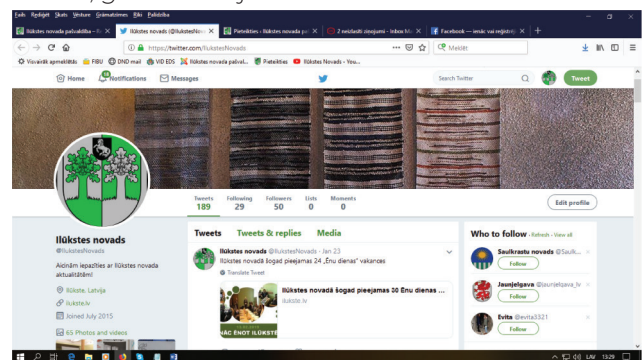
Faila Rediģēt Skats Vēsture Grāmatzīmes Rīki Palīdzība

Ilūkstes novada pašvaldība – Ilū ×
Ilūkstes novads (@IlukstesNova ×
Pieteikties – Ilūkstes novada pa ×
2 neizlasīti ziņojumi – Inbox M ×
Facebook — ienāc vai reģistrē ×
+

https://twitter.com/IlukstesNovads
Meklēt

Visvairāk apmeklētās FBU DND mail VID EDS Ilūkstes novada pašval... Pieteikties Ilūkstes novads - You...

Home Notifications Messages
Search Twitter
Tweet

Tweets 189
Following 29
Followers 50
Lists 0
Moments 0
Edit profile

Ilūkstes novads
@IlukstesNovads

Aicinām iepazīties ar Ilūkstes novada aktualitātēm!

Ilūkste, Latvija
ilukste.lv
Joined July 2015

65 Photos and videos

Tweets Tweets & replies Media

Ilūkstes novads @IlukstesNovads · Jan 23
Ilūkstes novadā šogad pieejamas 24 „Ēnu dienas" vakances
Translate Tweet

Ilūkstes novadā šogad pieejamas 30 Ēnu dienas ...
ilukste.lv

NĀC ĒNOT ILŪKSTĒ

Who to follow · Refresh · View all
Saulkrastu novads @Saulk...
Follow
Jaunjelgava @Jaunjelgava_lv
Follow
Evita @evita3321
Follow

LAV 13:29